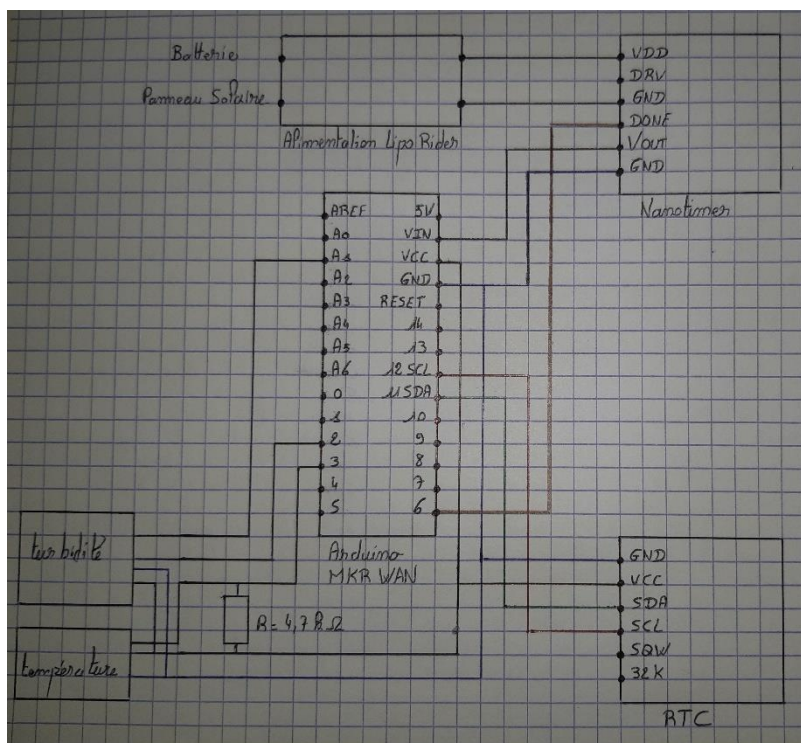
Batterie

Panneau Solaire

Alimentation Lipo Rider

VDD
DRV
GND
DONE
Vout
GND

Nanotimer

AREF
A0
A1
A2
A3
A4
A5
A6
0
1
2
3
4
5

5V
VIN
VCC
GND
RESET
14
13
12 SCL
11 SDA
10
9
8
7
6

Arduino
MKR WAN

turbidité

R = 4,7 k Ω

température

GND
VCC
SDA
SCL
SQW
32 K

RTC